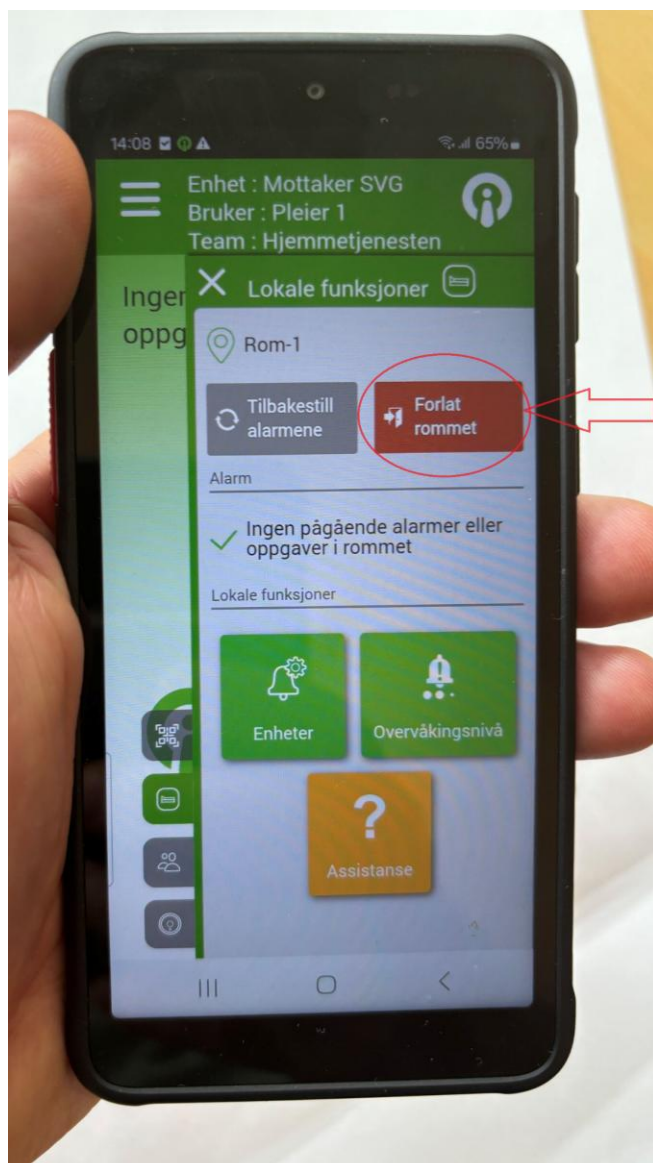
14:08

65%

Enhet : Mottaker SVG
Bruker : Pleier 1
Team : Hjemmetjenesten

Inger
oppg

Lokale funksjoner

Rom-1

Tilbakestill alarmene

Forlat rommet

Alarm

Ingen pågående alarmer eller oppgaver i rommet

Lokale funksjoner

Enheter

Overvåkingsnivå

?

Assistanse